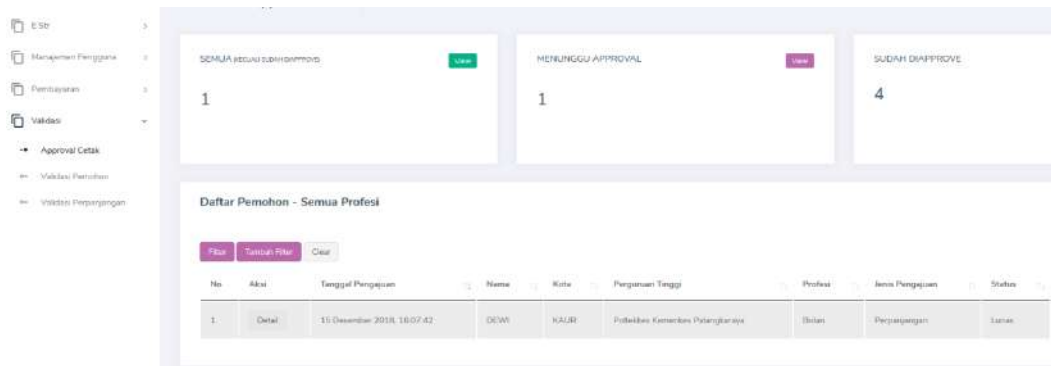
E Str
Manajemen Pengguna
Pembayaran
Validasi
Approval Cetak
Validasi Pemohon
Validasi Perpanjangan

SEMUA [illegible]
View
1

MENUNGGU APPROVAL
View
1

SUDAH DIAPPROVE
4

Daftar Pemohon - Semua Profesi

Filter Tambah Filter Clear

| No | Aksi | Tanggal Pengajuan | Nama | Kota | Perguruan Tinggi | Profesi | Jenis Pengajuan | Status |
|---|---|---|---|---|---|---|---|---|
| 1 | Detail | 15 Desember 2018, 18:07:42 | DEWI | KAUR | Poltekkes Kemenkes Palangkaraya | Bidan | Perpanjangan | Lunas |